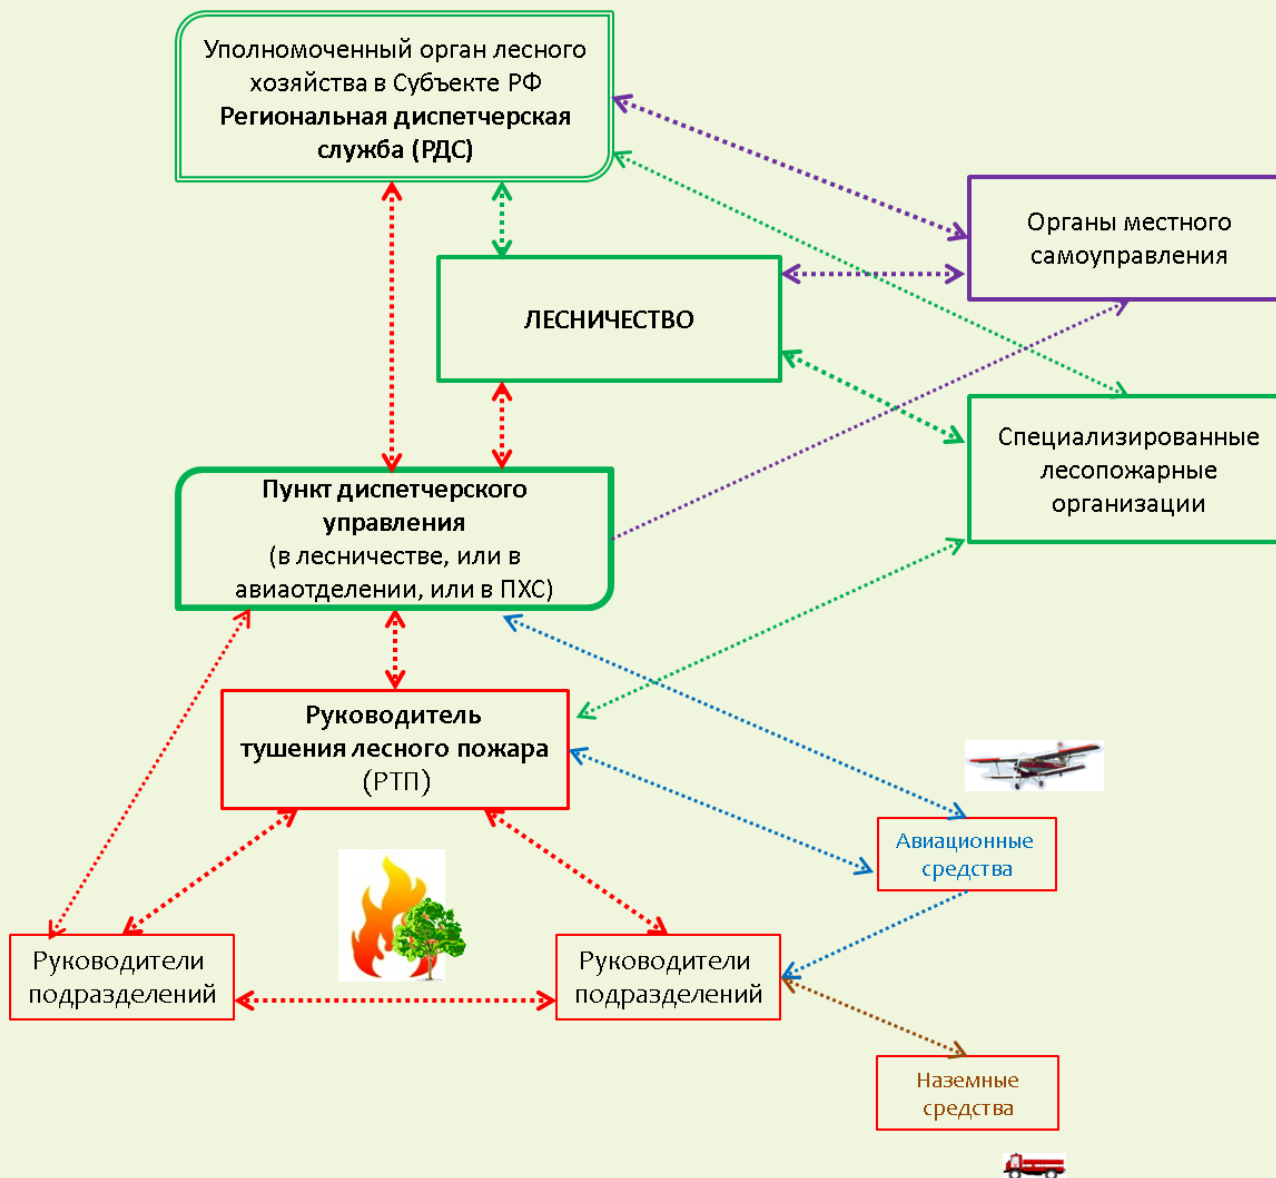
Уполномоченный орган лесного хозяйства в Субъекте РФ
Региональная диспетчерская служба (РДС)

Органы местного самоуправления

ЛЕСНИЧЕСТВО

Специализированные лесопожарные организации

Пункт диспетчерского управления
(в лесничестве, или в авиаотделении, или в ПХС)

Руководитель тушения лесного пожара
(РТП)

Авиационные средства

Руководители подразделений

Руководители подразделений

Наземные средства